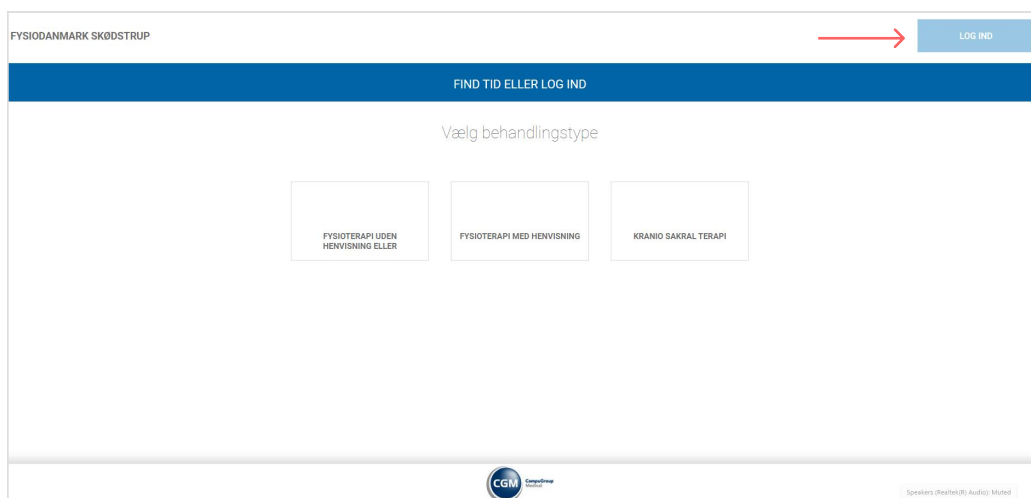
FYSIODANMARK SKØDSTRUP

LOG IND

FIND TID ELLER LOG IND

Vælg behandlingstype

FYSIOTERAPI UDEN HENVISNING ELLER

FYSIOTERAPI MED HENVISNING

KRANIO SAKRAL TERAPI

CGM CompuGroup Medical

Speakers (Realtek(R) Audio): Muted